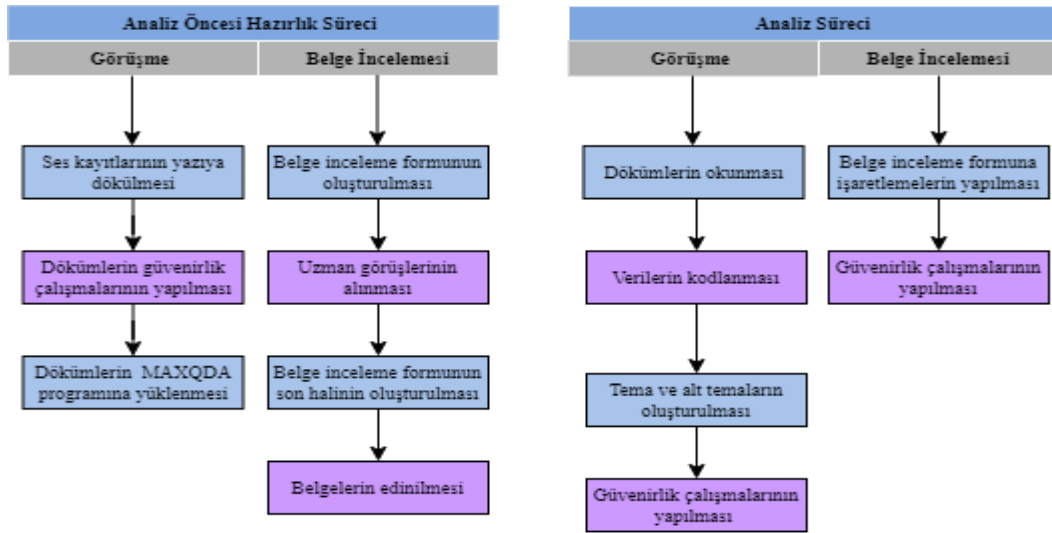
Analiz Öncesi Hazırlık Süreci

Görüşme

Ses kayıtlarının yazıya dökülmesi

Dökümlerin güvenirlik çalışmalarının yapılması

Dökümlerin MAXQDA programına yüklenmesi

Belge İncelemesi

Belge inceleme formunun oluşturulması

Uzman görüşlerinin alınması

Belge inceleme formunun son halinin oluşturulması

Belgelerin edinilmesi

Analiz Süreci

Görüşme

Dökümlerin okunması

Verilerin kodlanması

Tema ve alt temaların oluşturulması

Güvenirlik çalışmalarının yapılması

Belge İncelemesi

Belge inceleme formuna işaretlemelerin yapılması

Güvenirlik çalışmalarının yapılması